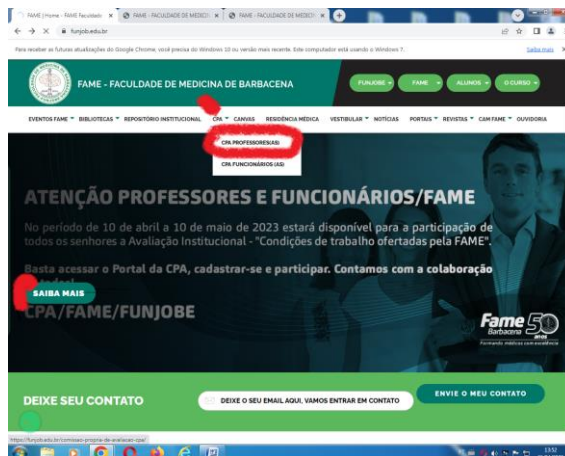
FAME | Home - FAME Faculdade ×
FAME - FACULDADE DE MEDICI ×
FAME - FACULDADE DE MEDICI ×

funjobe.edu.br

Para receber as futuras atualizações do Google Chrome, você precisa do Windows 10 ou versão mais recente. Este computador está usando o Windows 7. Saiba mais

FAME - FACULDADE DE MEDICINA DE BARBACENA

FUNJOBE FAME ALUNOS O CURSO

EVENTOS FAME BIBLIOTECAS REPOSITÓRIO INSTITUCIONAL CPA CANVAS RESIDÊNCIA MÉDICA VESTIBULAR NOTÍCIAS PORTAIS REVISTAS CAM FAME OUVIDORIA

CPA PROFESSORES(AS)
CPA FUNCIONÁRIOS (AS)

ATENÇÃO PROFESSORES E FUNCIONÁRIOS/FAME

No período de 10 de abril a 10 de maio de 2023 estará disponível para a participação de todos os senhores a Avaliação Institucional - "Condições de trabalho ofertadas pela FAME".

Basta acessar o Portal da CPA, cadastrar-se e participar. Contamos com a colaboração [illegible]

SAIBA MAIS

CPA/FAME/FUNJOBE

Fame 50 Barbacena
Formando médicos com excelência

DEIXE SEU CONTATO

DEIXE O SEU EMAIL AQUI, VAMOS ENTRAR EM CONTATO

ENVIE O MEU CONTATO

https://funjobe.edu.br/comissao-propria-de-avaliacao-cpa/

13:52